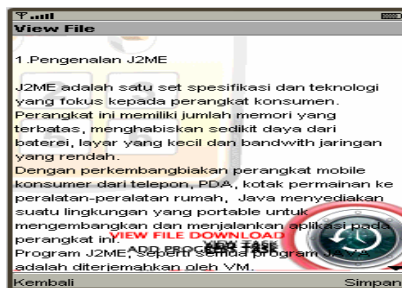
View File

1.Pengenalan J2ME

J2ME adalah satu set spesifikasi dan teknologi yang fokus kepada perangkat konsumen. Perangkat ini memiliki jumlah memori yang terbatas, menghabiskan sedikit daya dari baterei, layar yang kecil dan bandwith jaringan yang rendah.
Dengan perkembangbiakan perangkat mobile konsumer dari telepon, PDA, kotak permainan ke peralatan-peralatan rumah, Java menyediakan suatu lingkungan yang portable untuk mengembangkan dan menjalankan aplikasi pada perangkat ini.
Program J2ME, seperti semua program Java adalah diterjemahkan oleh VM.

VIEW FILE DOWNLOAD
ADD PROCESS TASK

Kembali
Simpan